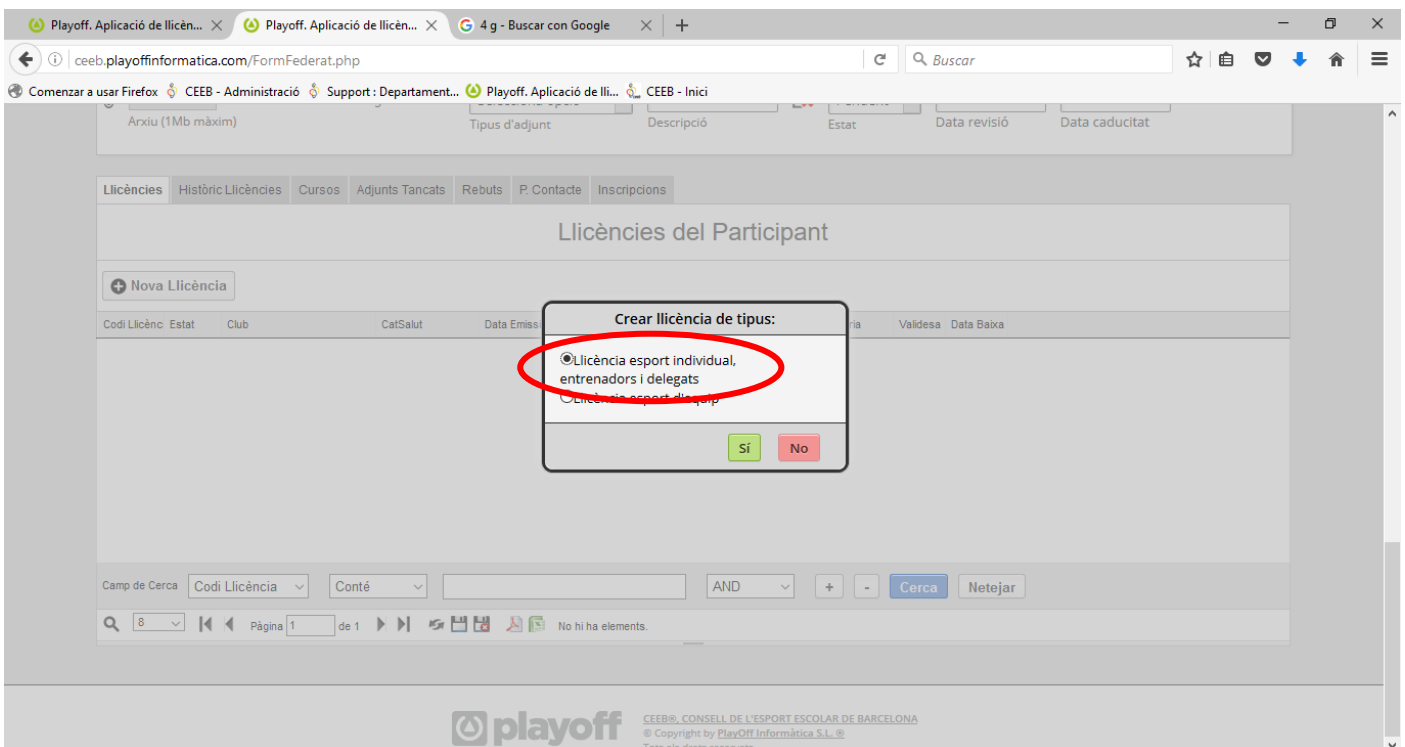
Playoff. Aplicació de llicèn... ×   Playoff. Aplicació de llicèn... ×   4 g - Buscar con Google ×   +

ceeb.playoffinformatica.com/FormFederat.php

Buscar

Comenzar a usar Firefox   CEEB - Administració   Support : Departament...   Playoff. Aplicació de lli...   CEEB - Inici

Arxiu (1Mb màxim)   Tipus d'adjunt   Descripció   Estat   Data revisió   Data caducitat

Llicències | Històric Llicències | Cursos | Adjunts Tancats | Rebuts | P. Contacte | Inscripcions

Llicències del Participant

Nova Llicència

Codi Llicènc | Estat | Club | CatSalut | Data Emiss | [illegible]ria | Validesa | Data Baixa

Crear llicència de tipus:

Llicència esport individual, entrenadors i delegats

Llicència esport d'equip

Sí   No

Camp de Cerca   Codi Llicència   Conté   AND   +   -   Cerca   Netejar

8   Pàgina 1 de 1   No hi ha elements.

playoff   CEEB®, CONSELL DE L'ESPORT ESCOLAR DE BARCELONA
© Copyright by PlayOff Informàtica S.L. ®
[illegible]